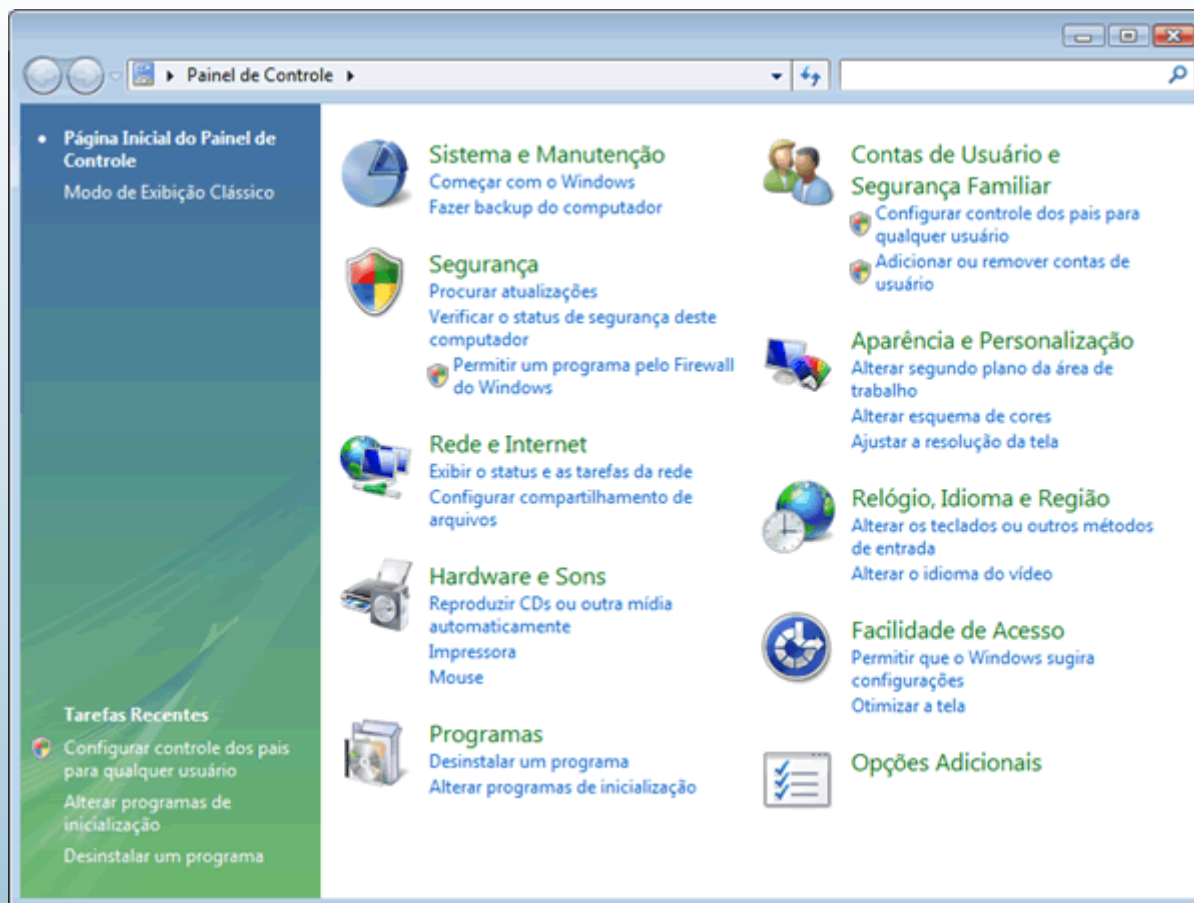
Painel de Controle

Página Inicial do Painel de Controle
Modo de Exibição Clássico

Tarefas Recentes
Configurar controle dos pais para qualquer usuário
Alterar programas de inicialização
Desinstalar um programa

Sistema e Manutenção
Começar com o Windows
Fazer backup do computador

Segurança
Procurar atualizações
Verificar o status de segurança deste computador
Permitir um programa pelo Firewall do Windows

Rede e Internet
Exibir o status e as tarefas da rede
Configurar compartilhamento de arquivos

Hardware e Sons
Reproduzir CDs ou outra mídia automaticamente
Impressora
Mouse

Programas
Desinstalar um programa
Alterar programas de inicialização

Contas de Usuário e Segurança Familiar
Configurar controle dos pais para qualquer usuário
Adicionar ou remover contas de usuário

Aparência e Personalização
Alterar segundo plano da área de trabalho
Alterar esquema de cores
Ajustar a resolução da tela

Relógio, Idioma e Região
Alterar os teclados ou outros métodos de entrada
Alterar o idioma do vídeo

Facilidade de Acesso
Permitir que o Windows sugira configurações
Otimizar a tela

Opções Adicionais